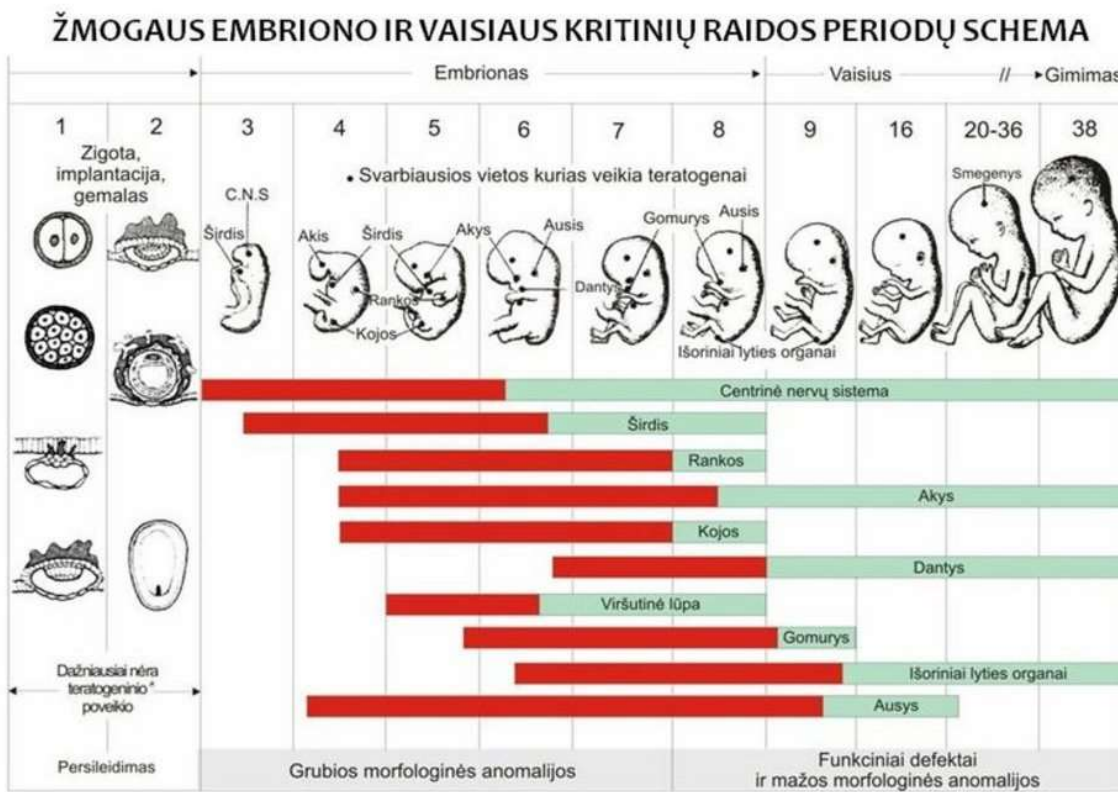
ŽMOGAUS EMBRIONO IR VAISIAUS KRITINIŲ RAIDOS PERIODŲ SCHEMA

Embrionas

Vaisius // Gimimas

| 1 | 2 | 3 | 4 | 5 | 6 | 7 | 8 | 9 | 16 | 20-36 | 38 |
|---|---|---|---|---|---|---|---|---|---|---|---|

Zigota, implantacija, gemalas

• Svarbiausios vietos kurias veikia teratogenai

C.N.S

Širdis

Akis

Širdis

Akys

Ausis

Gomurys

Ausis

Smegenys

Rankos

Kojos

Dantys

Išoriniai lyties organai

Centrinė nervų sistema

Širdis

Rankos

Akys

Kojos

Dantys

Viršutinė lūpa

Gomurys

Išoriniai lyties organai

Ausys

Dažniausiai nėra teratogeninio poveikio

Persileidimas

Grubios morfologinės anomalijos

Funkciniai defektai ir mažos morfologinės anomalijos